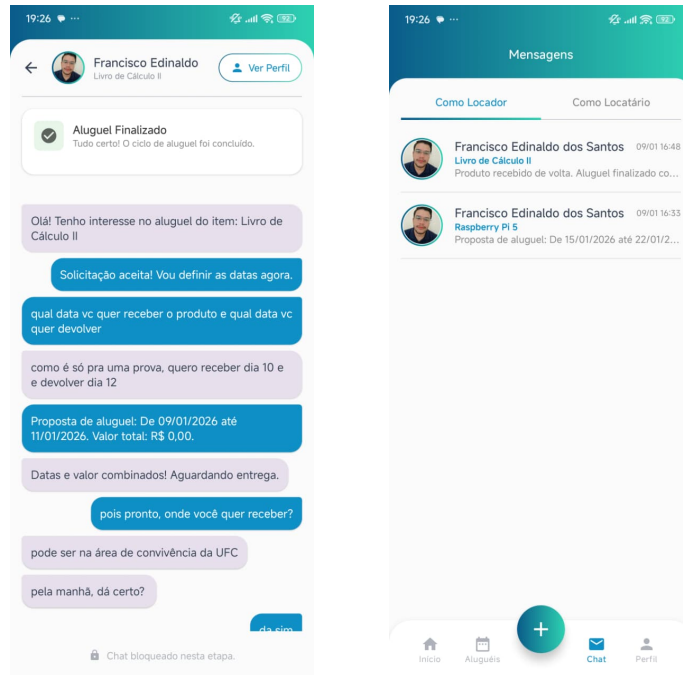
19:26 ··· 92

Francisco Edinaldo
Livro de Cálculo II

Ver Perfil

Aluguel Finalizado
Tudo certo! O ciclo de aluguel foi concluído.

Olá! Tenho interesse no aluguel do item: Livro de Cálculo II

Solicitação aceita! Vou definir as datas agora.

qual data vc quer receber o produto e qual data vc quer devolver

como é só pra uma prova, quero receber dia 10 e e devolver dia 12

Proposta de aluguel: De 09/01/2026 até 11/01/2026. Valor total: R$ 0,00.

Datas e valor combinados! Aguardando entrega.

pois pronto, onde você quer receber?

pode ser na área de convivência da UFC

pela manhã, dá certo?

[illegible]

Chat bloqueado nesta etapa.

19:26 ··· 92

Mensagens

Como Locador

Como Locatário

Francisco Edinaldo dos Santos
09/01 16:48
Livro de Cálculo II
Produto recebido de volta. Aluguel finalizado co...

Francisco Edinaldo dos Santos
09/01 16:33
Raspberry Pi 5
Proposta de aluguel: De 15/01/2026 até 22/01/2...

+

Início

Aluguéis

Chat

Perfil